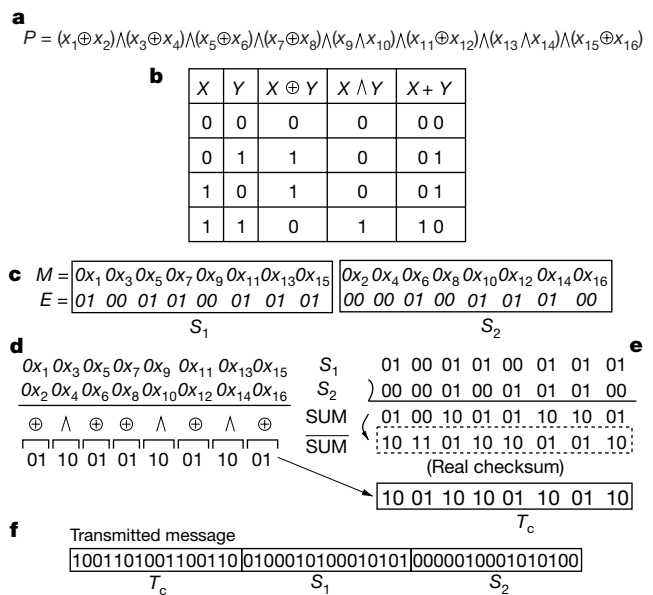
a

$P = (x_1 \oplus x_2) \wedge (x_3 \oplus x_4) \wedge (x_5 \oplus x_6) \wedge (x_7 \oplus x_8) \wedge (x_9 \wedge x_{10}) \wedge (x_{11} \oplus x_{12}) \wedge (x_{13} \wedge x_{14}) \wedge (x_{15} \oplus x_{16})$

b

| $X$ | $Y$ | $X \oplus Y$ | $X \wedge Y$ | $X + Y$ |
|---|---|---|---|---|
| 0 | 0 | 0 | 0 | 00 |
| 0 | 1 | 1 | 0 | 01 |
| 1 | 0 | 1 | 0 | 01 |
| 1 | 1 | 0 | 1 | 10 |

c

$M =$ $0x_1\ 0x_3\ 0x_5\ 0x_7\ 0x_9\ 0x_{11}\ 0x_{13}\ 0x_{15}$ $0x_2\ 0x_4\ 0x_6\ 0x_8\ 0x_{10}\ 0x_{12}\ 0x_{14}\ 0x_{16}$

$E =$ 01 00 01 01 00 01 01 01 00 00 01 00 01 01 01 00

$S_1$ $S_2$

d

$0x_1\ 0x_3\ 0x_5\ 0x_7\ 0x_9\ 0x_{11}\ 0x_{13}\ 0x_{15}$

$0x_2\ 0x_4\ 0x_6\ 0x_8\ 0x_{10}\ 0x_{12}\ 0x_{14}\ 0x_{16}$

$\oplus$ $\wedge$ $\oplus$ $\oplus$ $\wedge$ $\oplus$ $\wedge$ $\oplus$

01 10 01 01 10 01 10 01

e

$S_1$ 01 00 01 01 00 01 01 01

$S_2$ 00 00 01 00 01 01 01 00

SUM 01 00 10 01 01 10 10 01

$\overline{\text{SUM}}$ 10 11 01 10 10 01 01 10

(Real checksum)

10 01 10 10 01 10 01 10

$T_c$

f

Transmitted message

1001101001100110 0100010100010101 0000010001010100

$T_c$ $S_1$ $S_2$